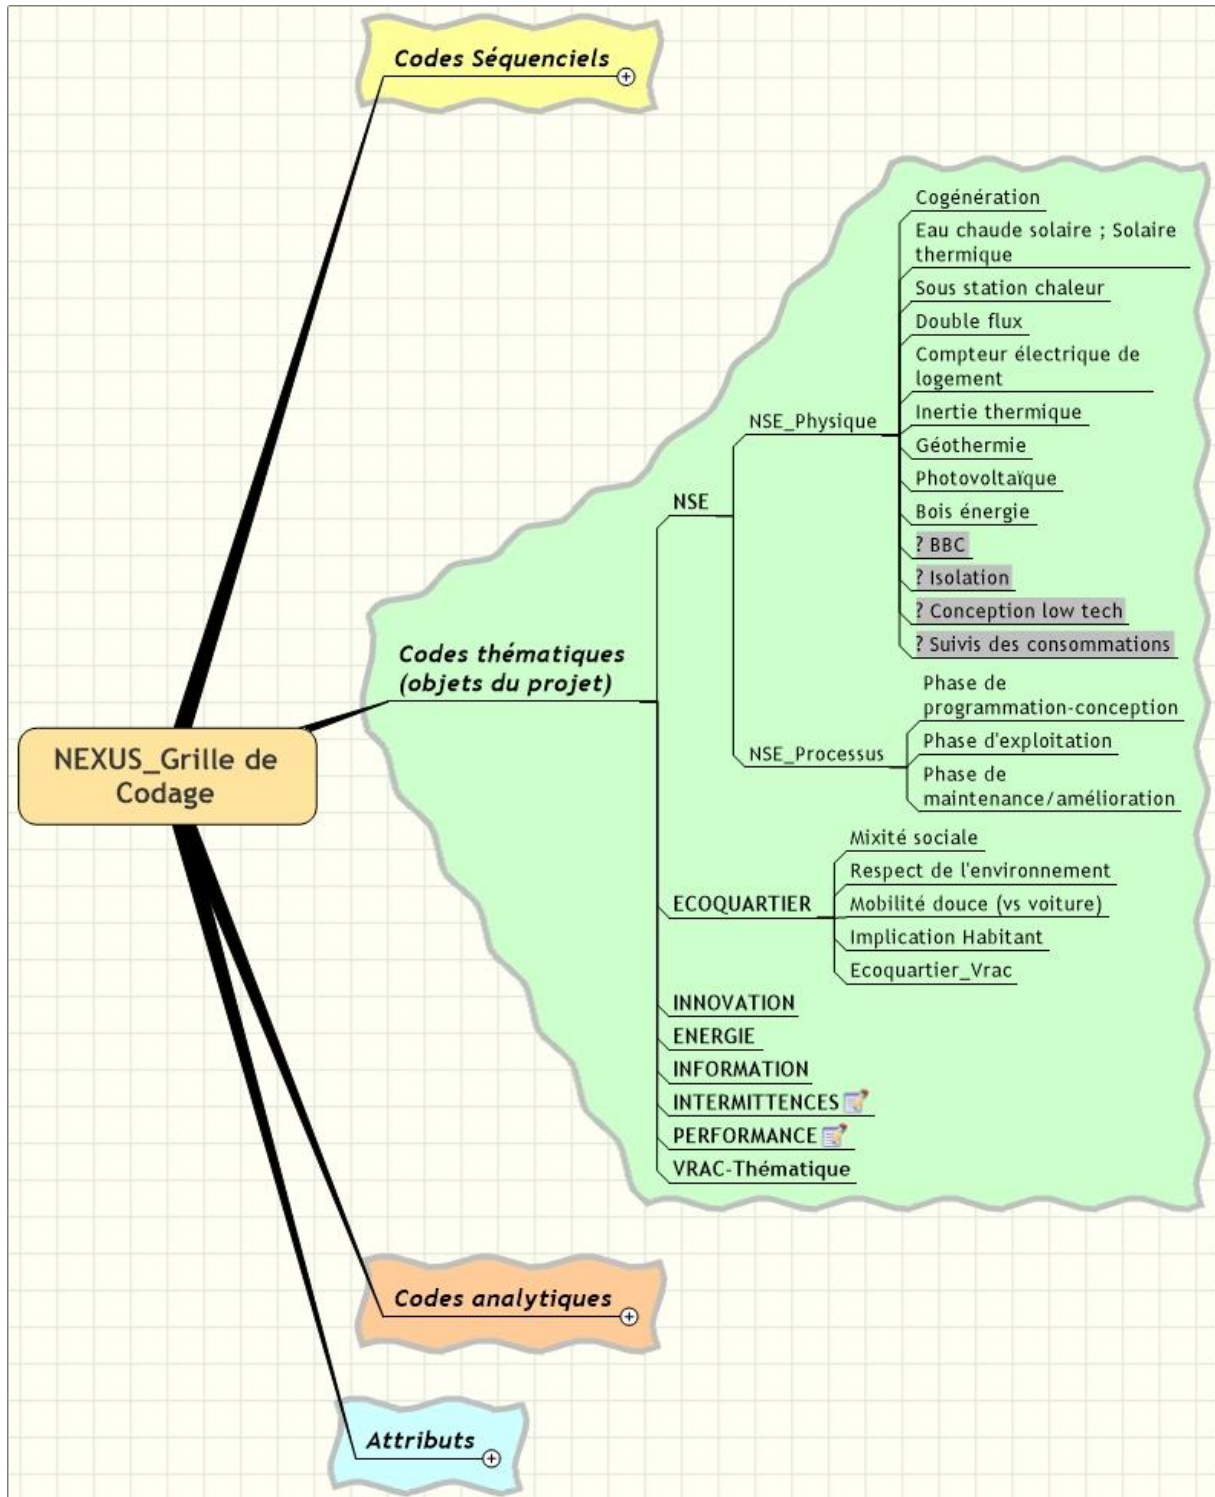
Codes Séquenciels

NEXUS_Grille de Codage

Codes thématiques (objets du projet)

NSE

NSE_Physique

Cogénération

Eau chaude solaire ; Solaire thermique

Sous station chaleur

Double flux

Compteur électrique de logement

Inertie thermique

Géothermie

Photovoltaïque

Bois énergie

? BBC

? Isolation

? Conception low tech

? Suivis des consommations

NSE_Processus

Phase de programmation-conception

Phase d'exploitation

Phase de maintenance/amélioration

ECOQUARTIER

Mixité sociale

Respect de l'environnement

Mobilité douce (vs voiture)

Implication Habitant

Ecoquartier_Vrac

INNOVATION

ENERGIE

INFORMATION

INTERMITTENCES

PERFORMANCE

VRAC-Thématique

Codes analytiques

Attributs